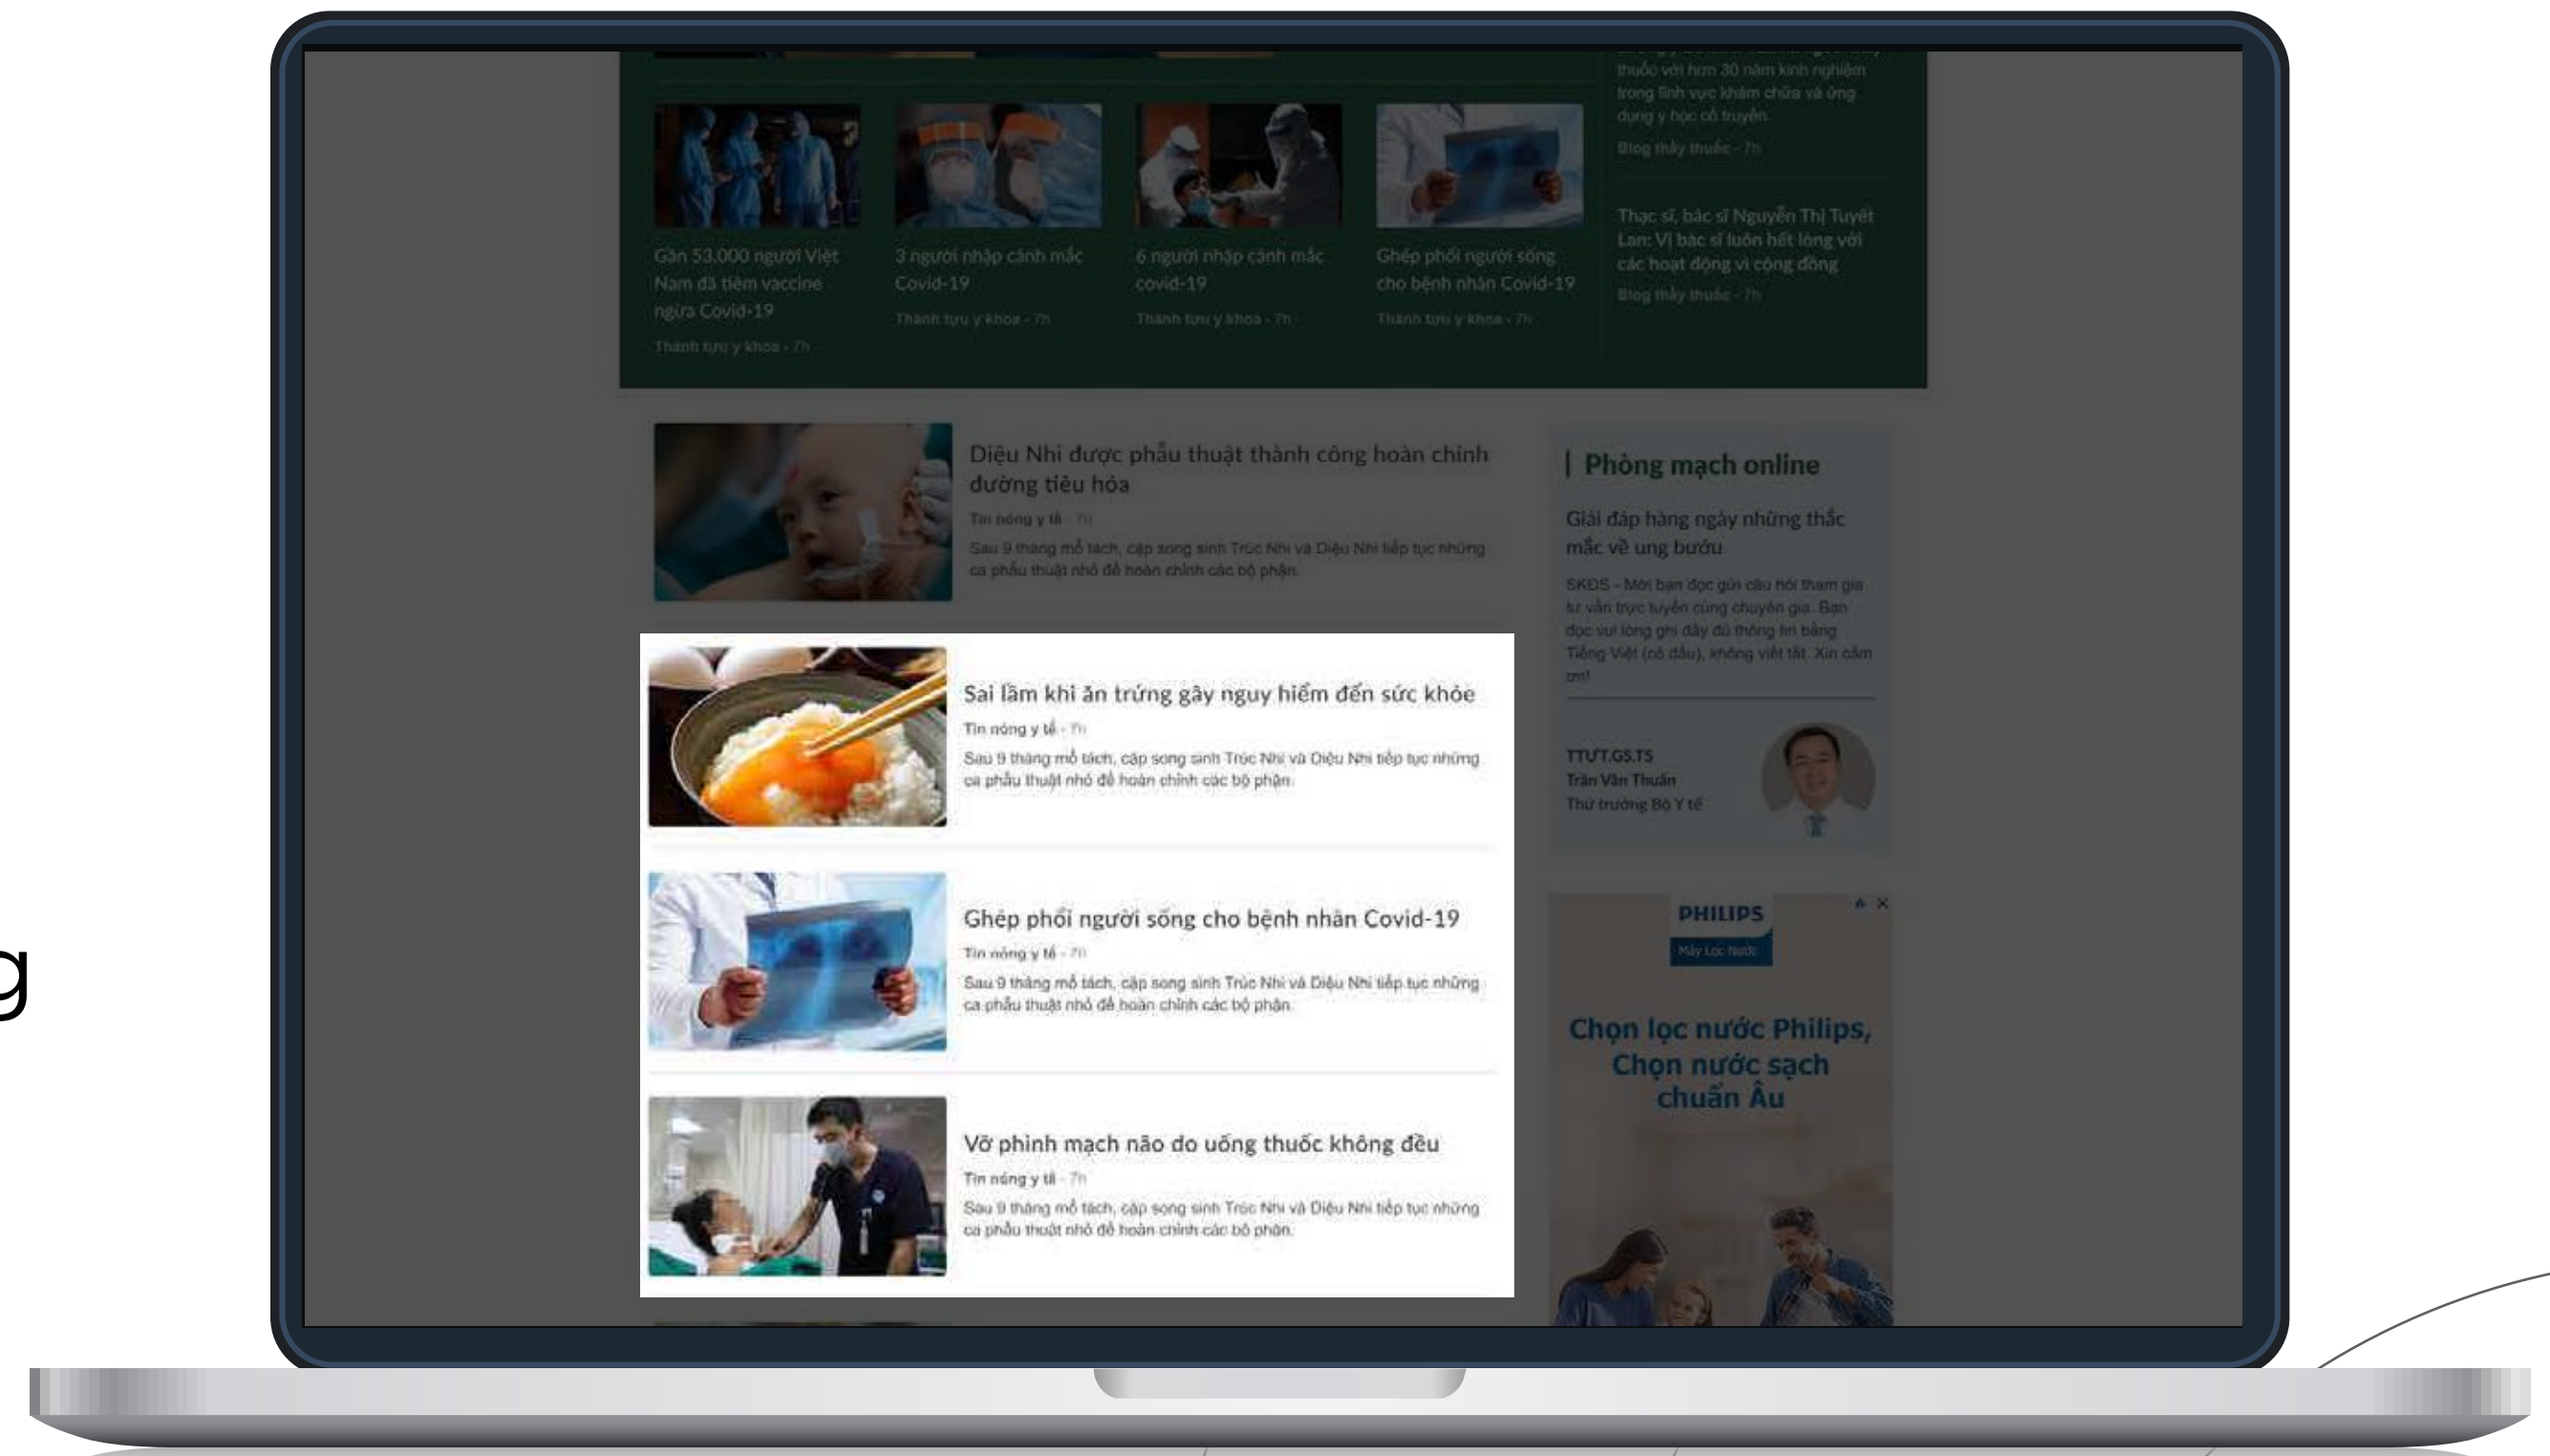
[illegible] thuốc với hơn 30 năm kinh nghiệm trong lĩnh vực khám chữa và ứng dụng y học cổ truyền.

Blog thầy thuốc - 7h

Thạc sĩ, bác sĩ Nguyễn Thị Tuyết Lan: Vị bác sĩ luôn hết lòng với các hoạt động vì cộng đồng

Blog thầy thuốc - 7h

Gần 53.000 người Việt Nam đã tiêm vaccine ngừa Covid-19

Thành tựu y khoa - 7h

3 người nhập cảnh mắc Covid-19

Thành tựu y khoa - 7h

6 người nhập cảnh mắc covid-19

Thành tựu y khoa - 7h

Ghép phổi người sống cho bệnh nhân Covid-19

Thành tựu y khoa - 7h

Diệu Nhi được phẫu thuật thành công hoàn chỉnh đường tiêu hóa

Tin nóng y tế - 7h

Sau 9 tháng mổ tách, cặp song sinh Trúc Nhi và Diệu Nhi tiếp tục những ca phẫu thuật nhỏ để hoàn chỉnh các bộ phận.

Sai lầm khi ăn trứng gây nguy hiểm đến sức khỏe

Tin nóng y tế - 7h

Sau 9 tháng mổ tách, cặp song sinh Trúc Nhi và Diệu Nhi tiếp tục những ca phẫu thuật nhỏ để hoàn chỉnh các bộ phận.

Ghép phổi người sống cho bệnh nhân Covid-19

Tin nóng y tế - 7h

Sau 9 tháng mổ tách, cặp song sinh Trúc Nhi và Diệu Nhi tiếp tục những ca phẫu thuật nhỏ để hoàn chỉnh các bộ phận.

Vỡ phình mạch não do uống thuốc không đều

Tin nóng y tế - 7h

Sau 9 tháng mổ tách, cặp song sinh Trúc Nhi và Diệu Nhi tiếp tục những ca phẫu thuật nhỏ để hoàn chỉnh các bộ phận.

| Phòng mạch online

Giải đáp hàng ngày những thắc mắc về ung bướu

SKĐS - Mời bạn đọc gửi câu hỏi tham gia tư vấn trực tuyến cùng chuyên gia. Bạn đọc vui lòng ghi đầy đủ thông tin bằng Tiếng Việt (có dấu), không viết tắt. Xin cảm ơn!

TTƯT.GS.TS
Trần Văn Thuấn
Thứ trưởng Bộ Y tế

PHILIPS
Máy Lọc Nước

Chọn lọc nước Philips, Chọn nước sạch chuẩn Âu

g